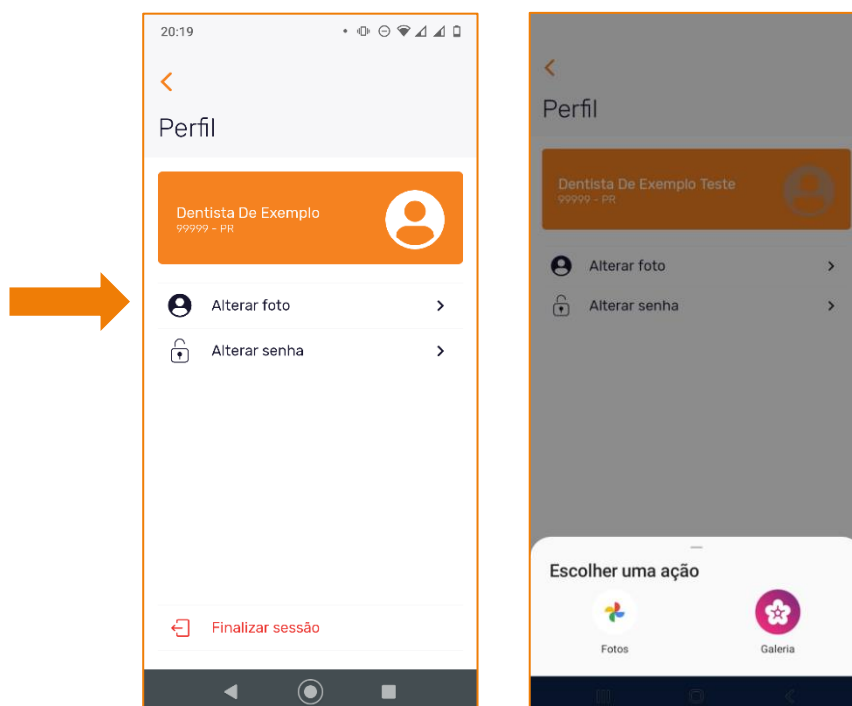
20:19

Perfil

Dentista De Exemplo
99999 - PR

Alterar foto

Alterar senha

Finalizar sessão

Perfil

Dentista De Exemplo Teste
99999 - PR

Alterar foto

Alterar senha

Escolher uma ação

Fotos

Galeria